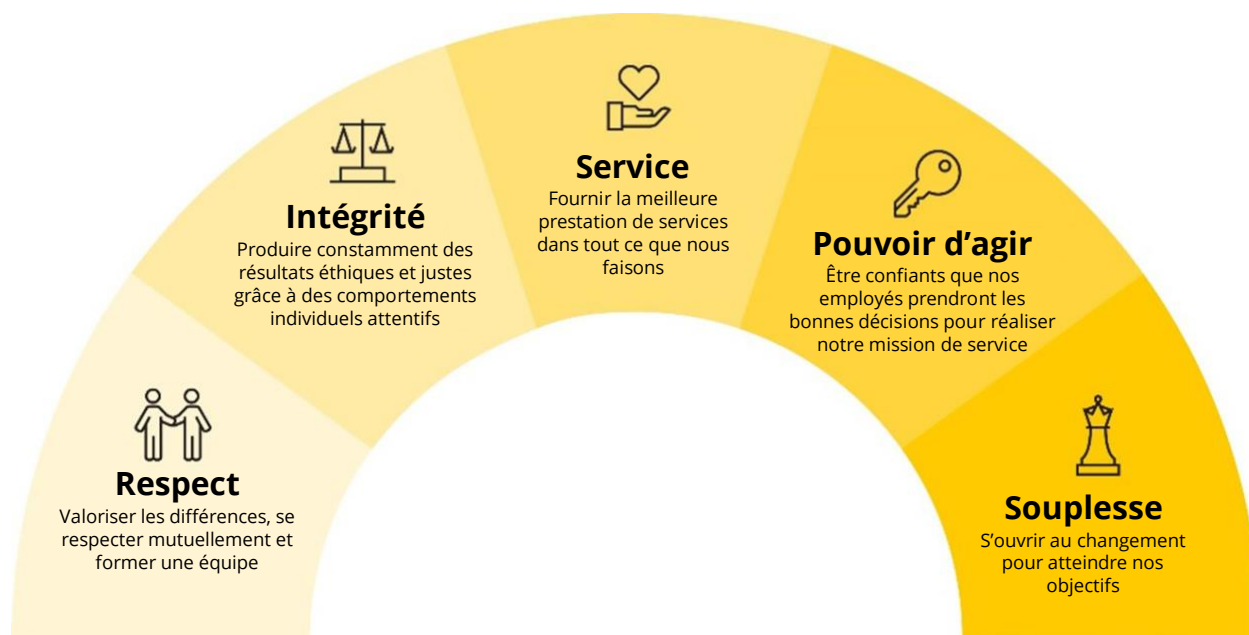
Respect
Valoriser les différences, se respecter mutuellement et former une équipe

Intégrité
Produire constamment des résultats éthiques et justes grâce à des comportements individuels attentifs

Service
Fournir la meilleure prestation de services dans tout ce que nous faisons

Pouvoir d’agir
Être confiants que nos employés prendront les bonnes décisions pour réaliser notre mission de service

Souplesse
S’ouvrir au changement pour atteindre nos objectifs